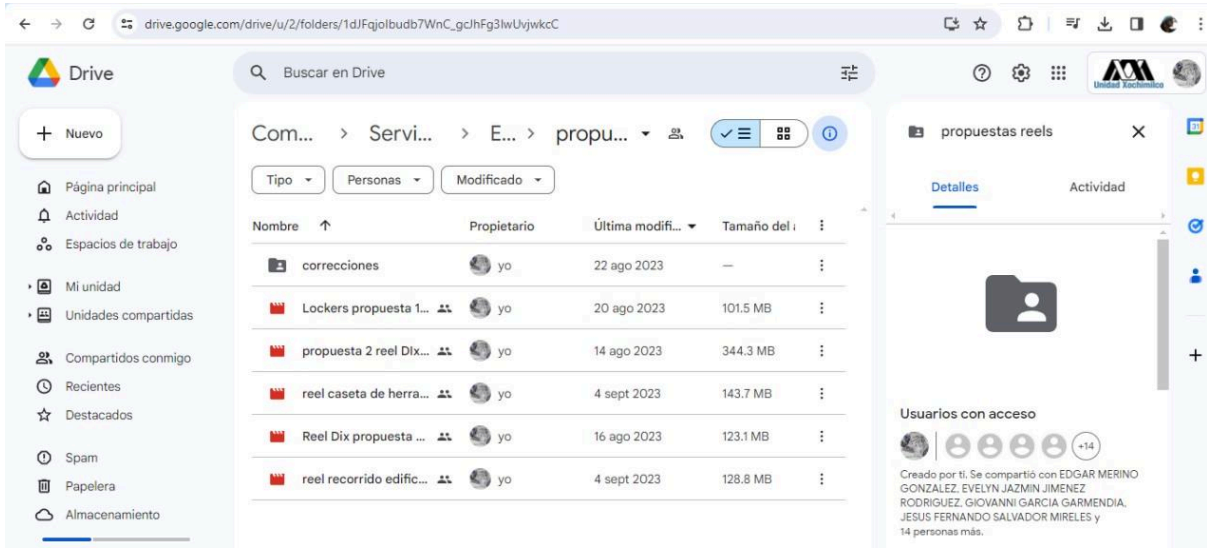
drive.google.com/drive/u/2/folders/1dJFqjolbudb7WnC_gcJhFg3lwUvjwkcC

Drive

Buscar en Drive

Unidad Xochimilco

Nuevo

Página principal
Actividad
Espacios de trabajo

Mi unidad
Unidades compartidas

Compartidos conmigo
Recientes
Destacados

Spam
Papelera
Almacenamiento

Com... > Servi... > E... > propu...

Tipo
Personas
Modificado

| Nombre ↑ | Propietario | Última modifi... | Tamaño del |
|---|---|---|---|
| correcciones | yo | 22 ago 2023 | — |
| Lockers propuesta 1... | yo | 20 ago 2023 | 101.5 MB |
| propuesta 2 reel DIx... | yo | 14 ago 2023 | 344.3 MB |
| reel caseta de herra... | yo | 4 sept 2023 | 143.7 MB |
| Reel Dix propuesta ... | yo | 16 ago 2023 | 123.1 MB |
| reel recorrido edific... | yo | 4 sept 2023 | 128.8 MB |

propuestas reels

Detalles
Actividad

Usuarios con acceso

+14

Creado por ti. Se compartió con EDGAR MERINO GONZALEZ, EVELYN JAZMIN JIMENEZ RODRIGUEZ, GIOVANNI GARCIA GARMENDIA, JESUS FERNANDO SALVADOR MIRELES y 14 personas más.